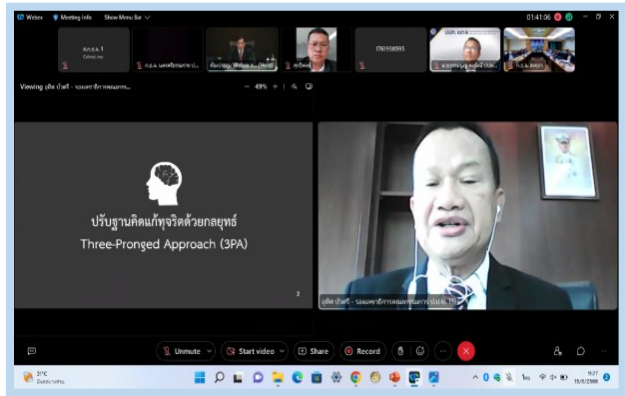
Webex  Meeting Info  Show Menu Bar

01:41:06

ค.ก.ส.จ. 1
Cohost, me

ก.ถ.ส. นครศรีธรรมราช (...

ห้องประชุม Webex ... (Host)

CN0558595

ก.ถ.ส. ...

Viewing ยุทิศ ปั้นศรี - รองเลขาธิการคณะกรรมการ...

49%

ปรับฐานคิดแก้ทุจริตด้วยกลยุทธ์
Three-Pronged Approach (3PA)

2

ยุทิศ ปั้นศรี - รองเลขาธิการคณะกรรมการ ป.ป.ช. (T)

Unmute  Start video  Share  Record

31°C
มีเมฆบางส่วน

9:27
15/1/2568